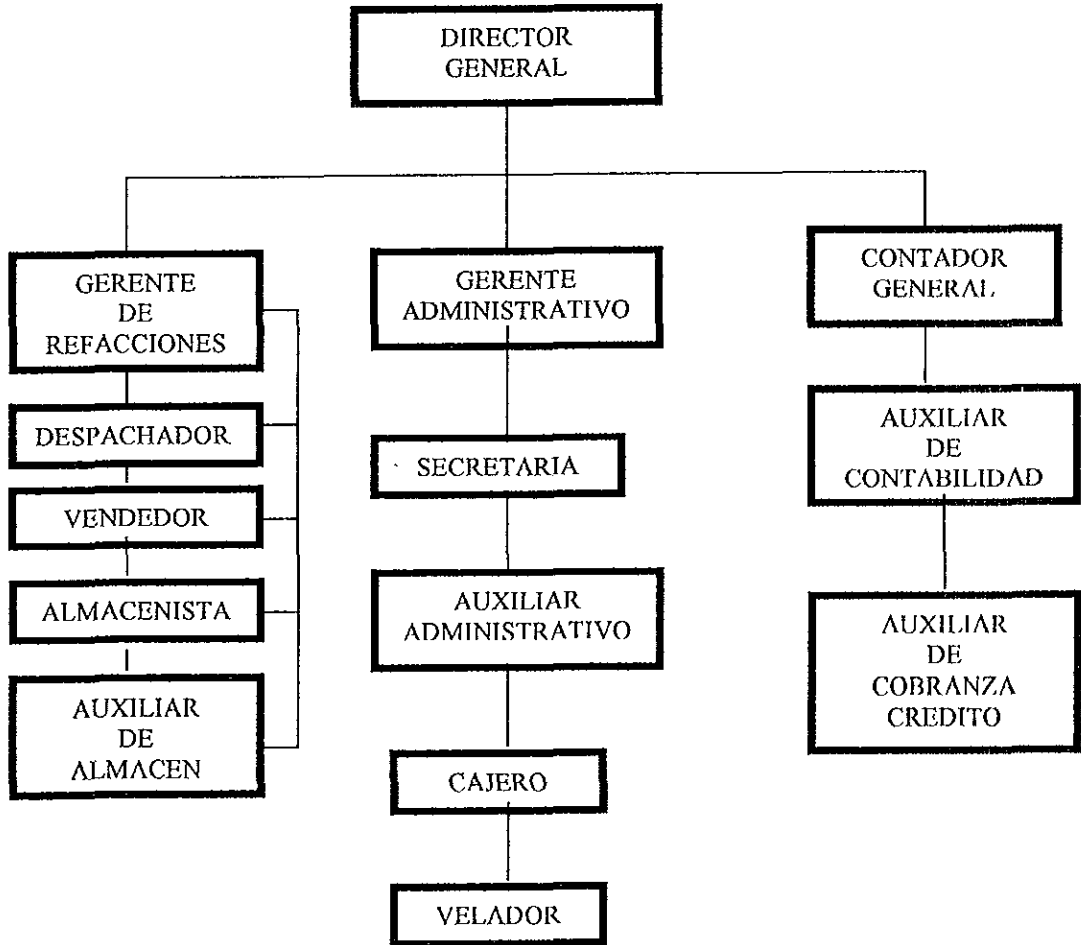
DIRECTOR GENERAL

GERENTE DE REFACCIONES

DESPACHADOR

VENDEDOR

ALMACENISTA

AUXILIAR DE ALMACEN

GERENTE ADMINISTRATIVO

SECRETARIA

AUXILIAR ADMINISTRATIVO

CAJERO

VELADOR

CONTADOR GENERAL

AUXILIAR DE CONTABILIDAD

AUXILIAR DE COBRANZA CREDITO